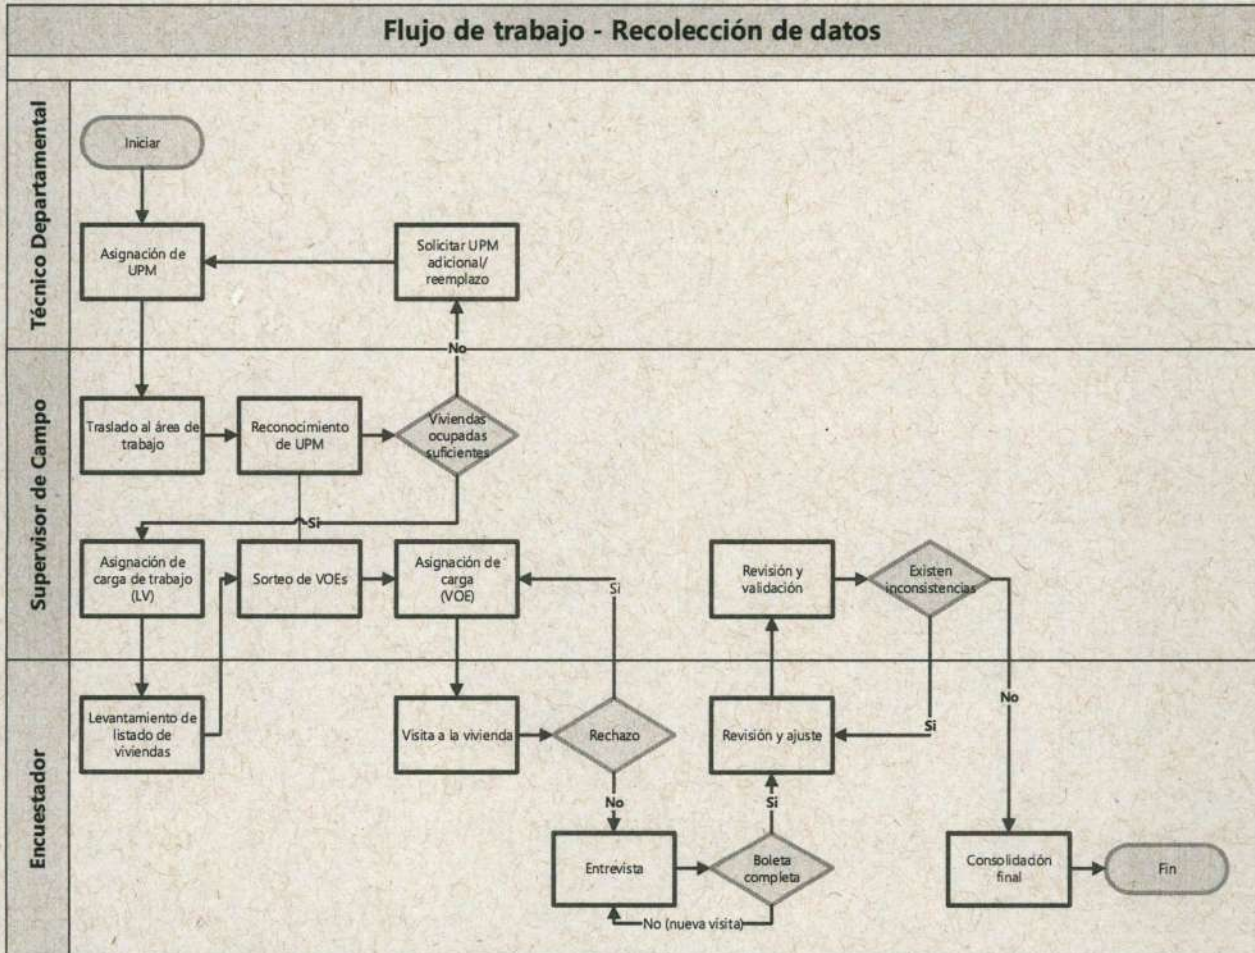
Flujo de trabajo - Recolección de datos

Técnico Departamental

Iniciar

Asignación de UPM

Solicitar UPM adicional/ reemplazo

No

Supervisor de Campo

Traslado al área de trabajo

Reconocimiento de UPM

Viviendas ocupadas suficientes

Si

Asignación de carga de trabajo (LV)

Sorteo de VOEs

Asignación de carga (VOE)

Si

Revisión y validación

Existen inconsistencias

Encuestador

Levantamiento de listado de viviendas

Visita a la vivienda

Rechazo

No

Revisión y ajuste

Si

No

Si

Entrevista

Boleta completa

No (nueva visita)

Consolidación final

Fin